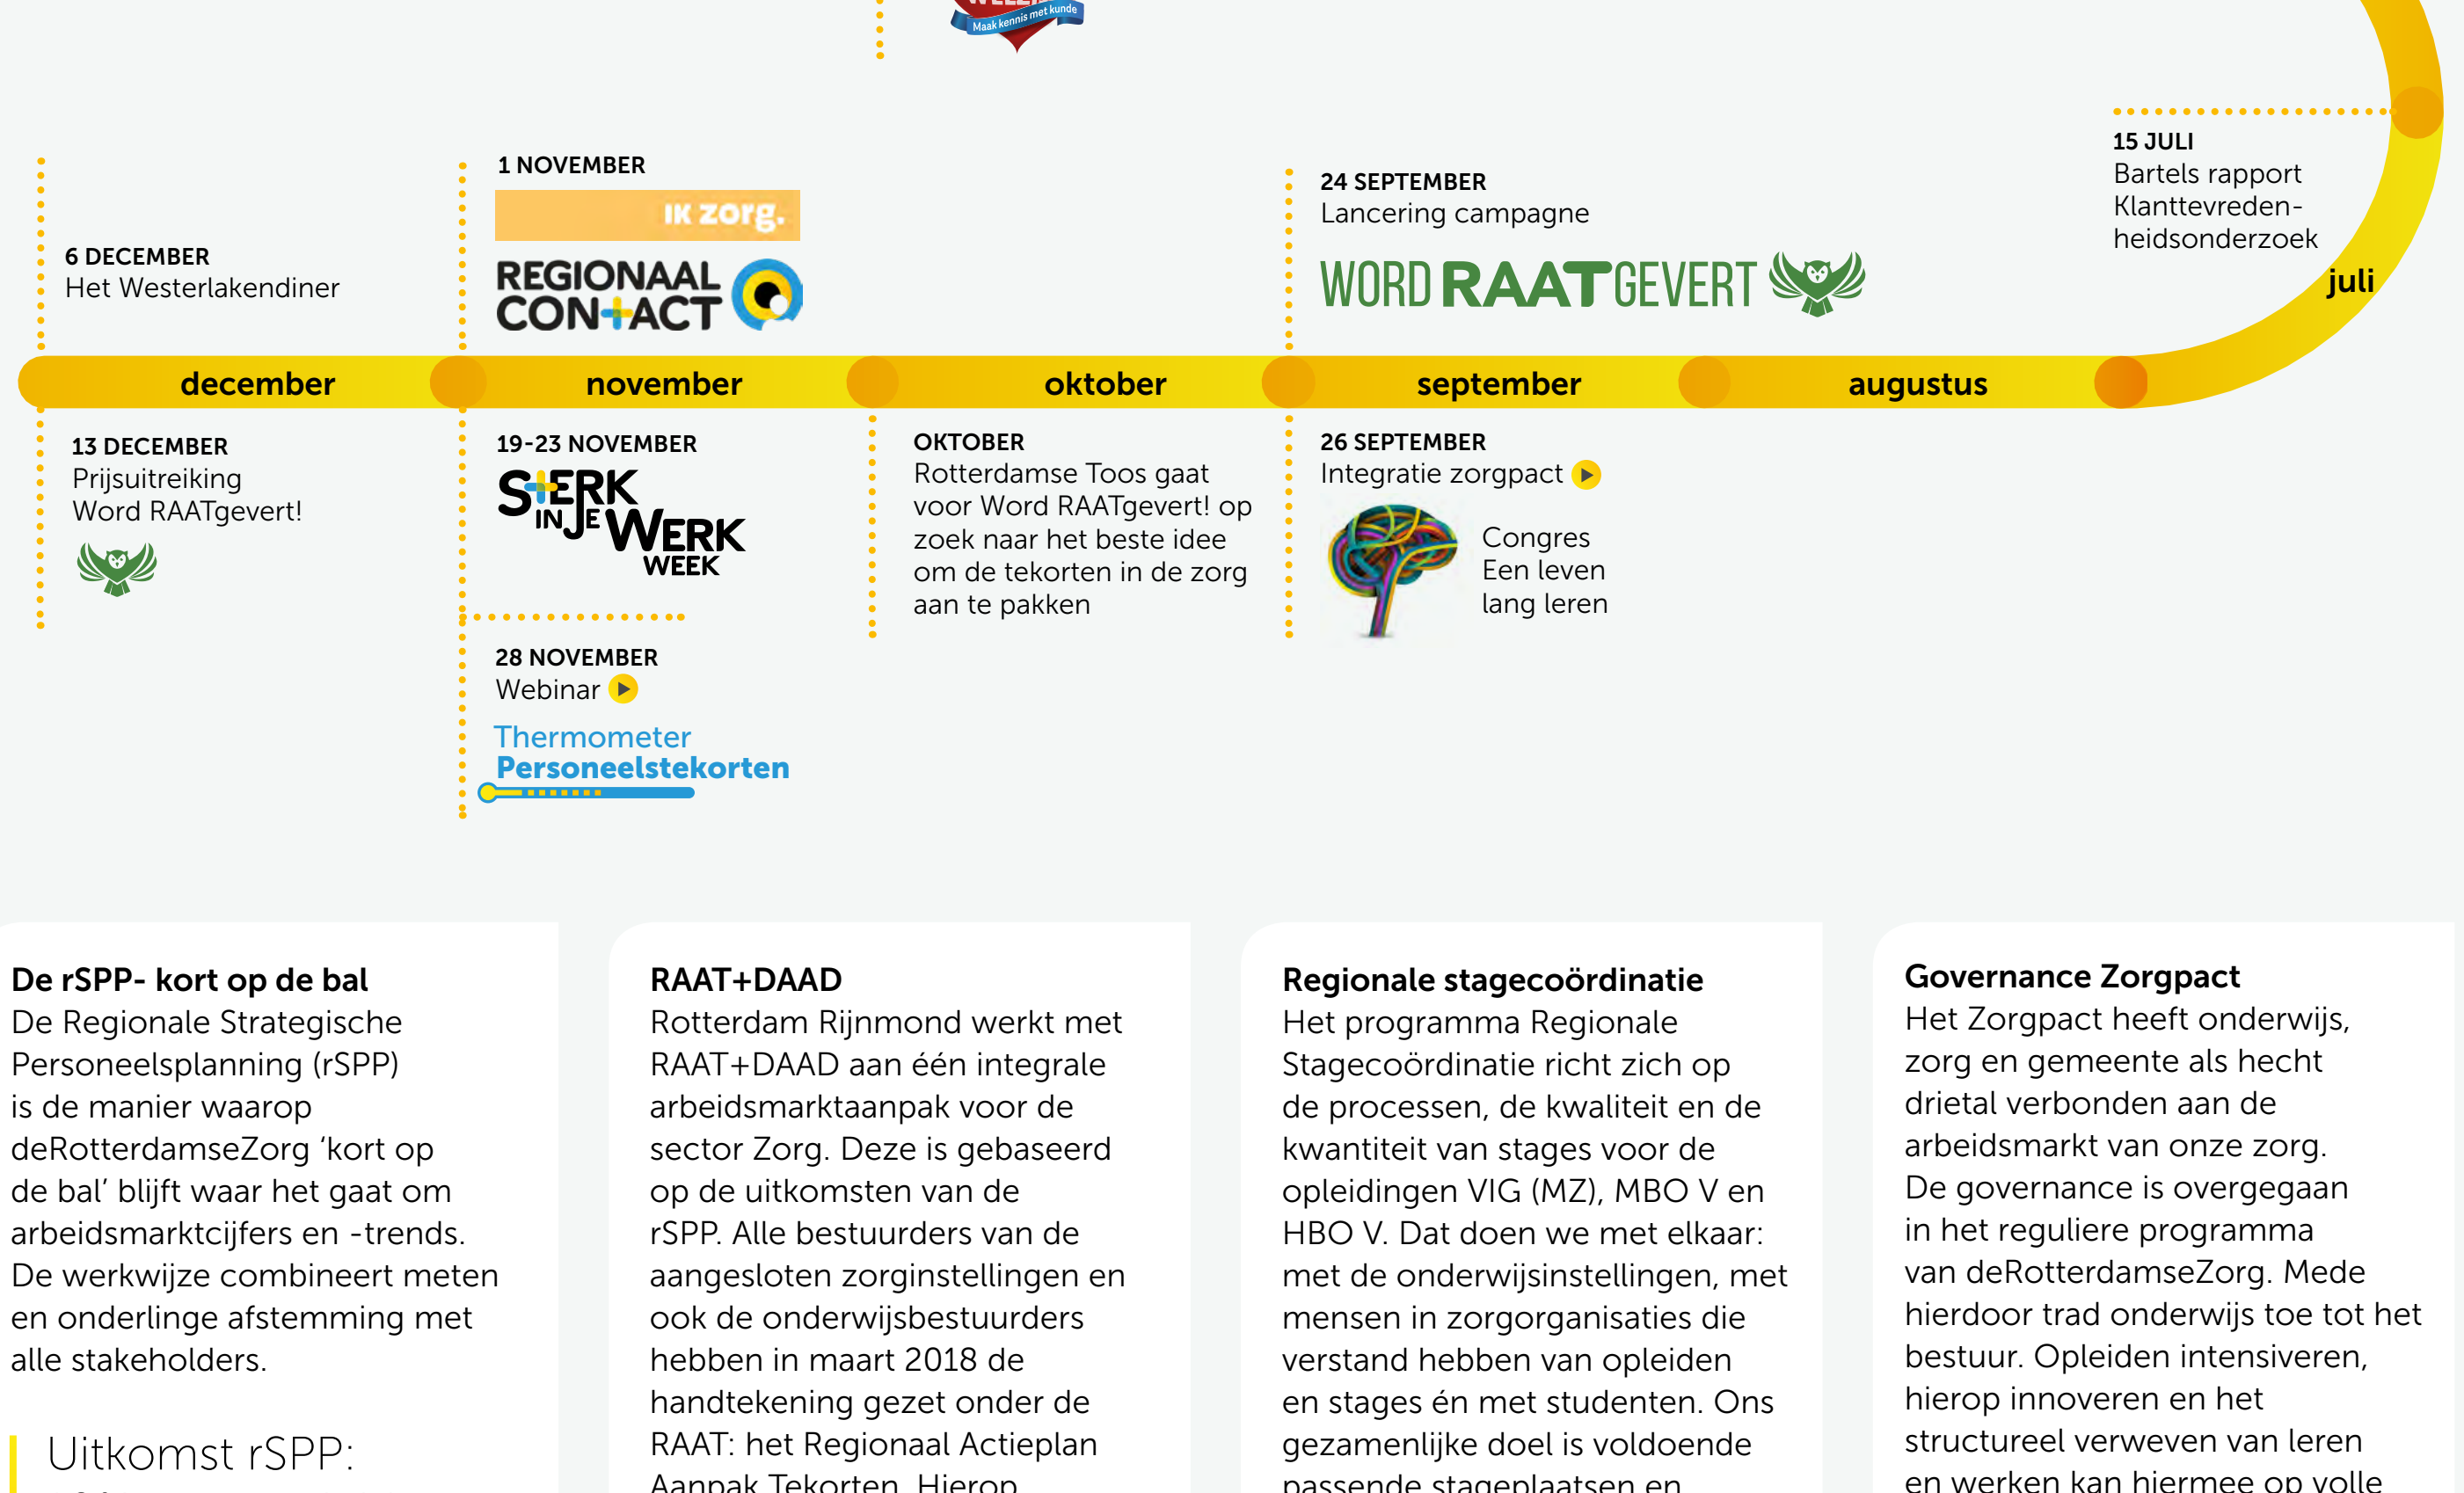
Maak kennis met kunde

15 JULI
Bartels rapport Klanttevredenheidsonderzoek

juli

24 SEPTEMBER
Lancering campagne

WORD RAATGEVERT

1 NOVEMBER
IK zorg.
REGIONAAL CONTACT

6 DECEMBER
Het Westerlakendiner

december

november

oktober

september

augustus

13 DECEMBER
Prijsuitreiking
Word RAATgevert!

19-23 NOVEMBER
STERK IN JE WERK WEEK

28 NOVEMBER
Webinar
Thermometer Personeelstekorten

OKTOBER
Rotterdamse Toos gaat voor Word RAATgevert! op zoek naar het beste idee om de tekorten in de zorg aan te pakken

26 SEPTEMBER
Integratie zorgpact
Congres Een leven lang leren

De rSPP- kort op de bal
De Regionale Strategische Personeelsplanning (rSPP) is de manier waarop deRotterdamseZorg 'kort op de bal' blijft waar het gaat om arbeidsmarktcijfers en -trends. De werkwijze combineert meten en onderlinge afstemming met alle stakeholders.

Uitkomst rSPP:

RAAT+DAAD
Rotterdam Rijnmond werkt met RAAT+DAAD aan één integrale arbeidsmarktaanpak voor de sector Zorg. Deze is gebaseerd op de uitkomsten van de rSPP. Alle bestuurders van de aangesloten zorginstellingen en ook de onderwijsbestuurders hebben in maart 2018 de handtekening gezet onder de RAAT: het Regionaal Actieplan Aanpak Tekorten. Hierop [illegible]

Regionale stagecoördinatie
Het programma Regionale Stagecoördinatie richt zich op de processen, de kwaliteit en de kwantiteit van stages voor de opleidingen VIG (MZ), MBO V en HBO V. Dat doen we met elkaar: met de onderwijsinstellingen, met mensen in zorgorganisaties die verstand hebben van opleiden en stages én met studenten. Ons gezamenlijke doel is voldoende passende stageplaatsen en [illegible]

Governance Zorgpact
Het Zorgpact heeft onderwijs, zorg en gemeente als hecht drietal verbonden aan de arbeidsmarkt van onze zorg. De governance is overgegaan in het reguliere programma van deRotterdamseZorg. Mede hierdoor trad onderwijs toe tot het bestuur. Opleiden intensiveren, hierop innoveren en het structureel verweven van leren en werken kan hiermee op volle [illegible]